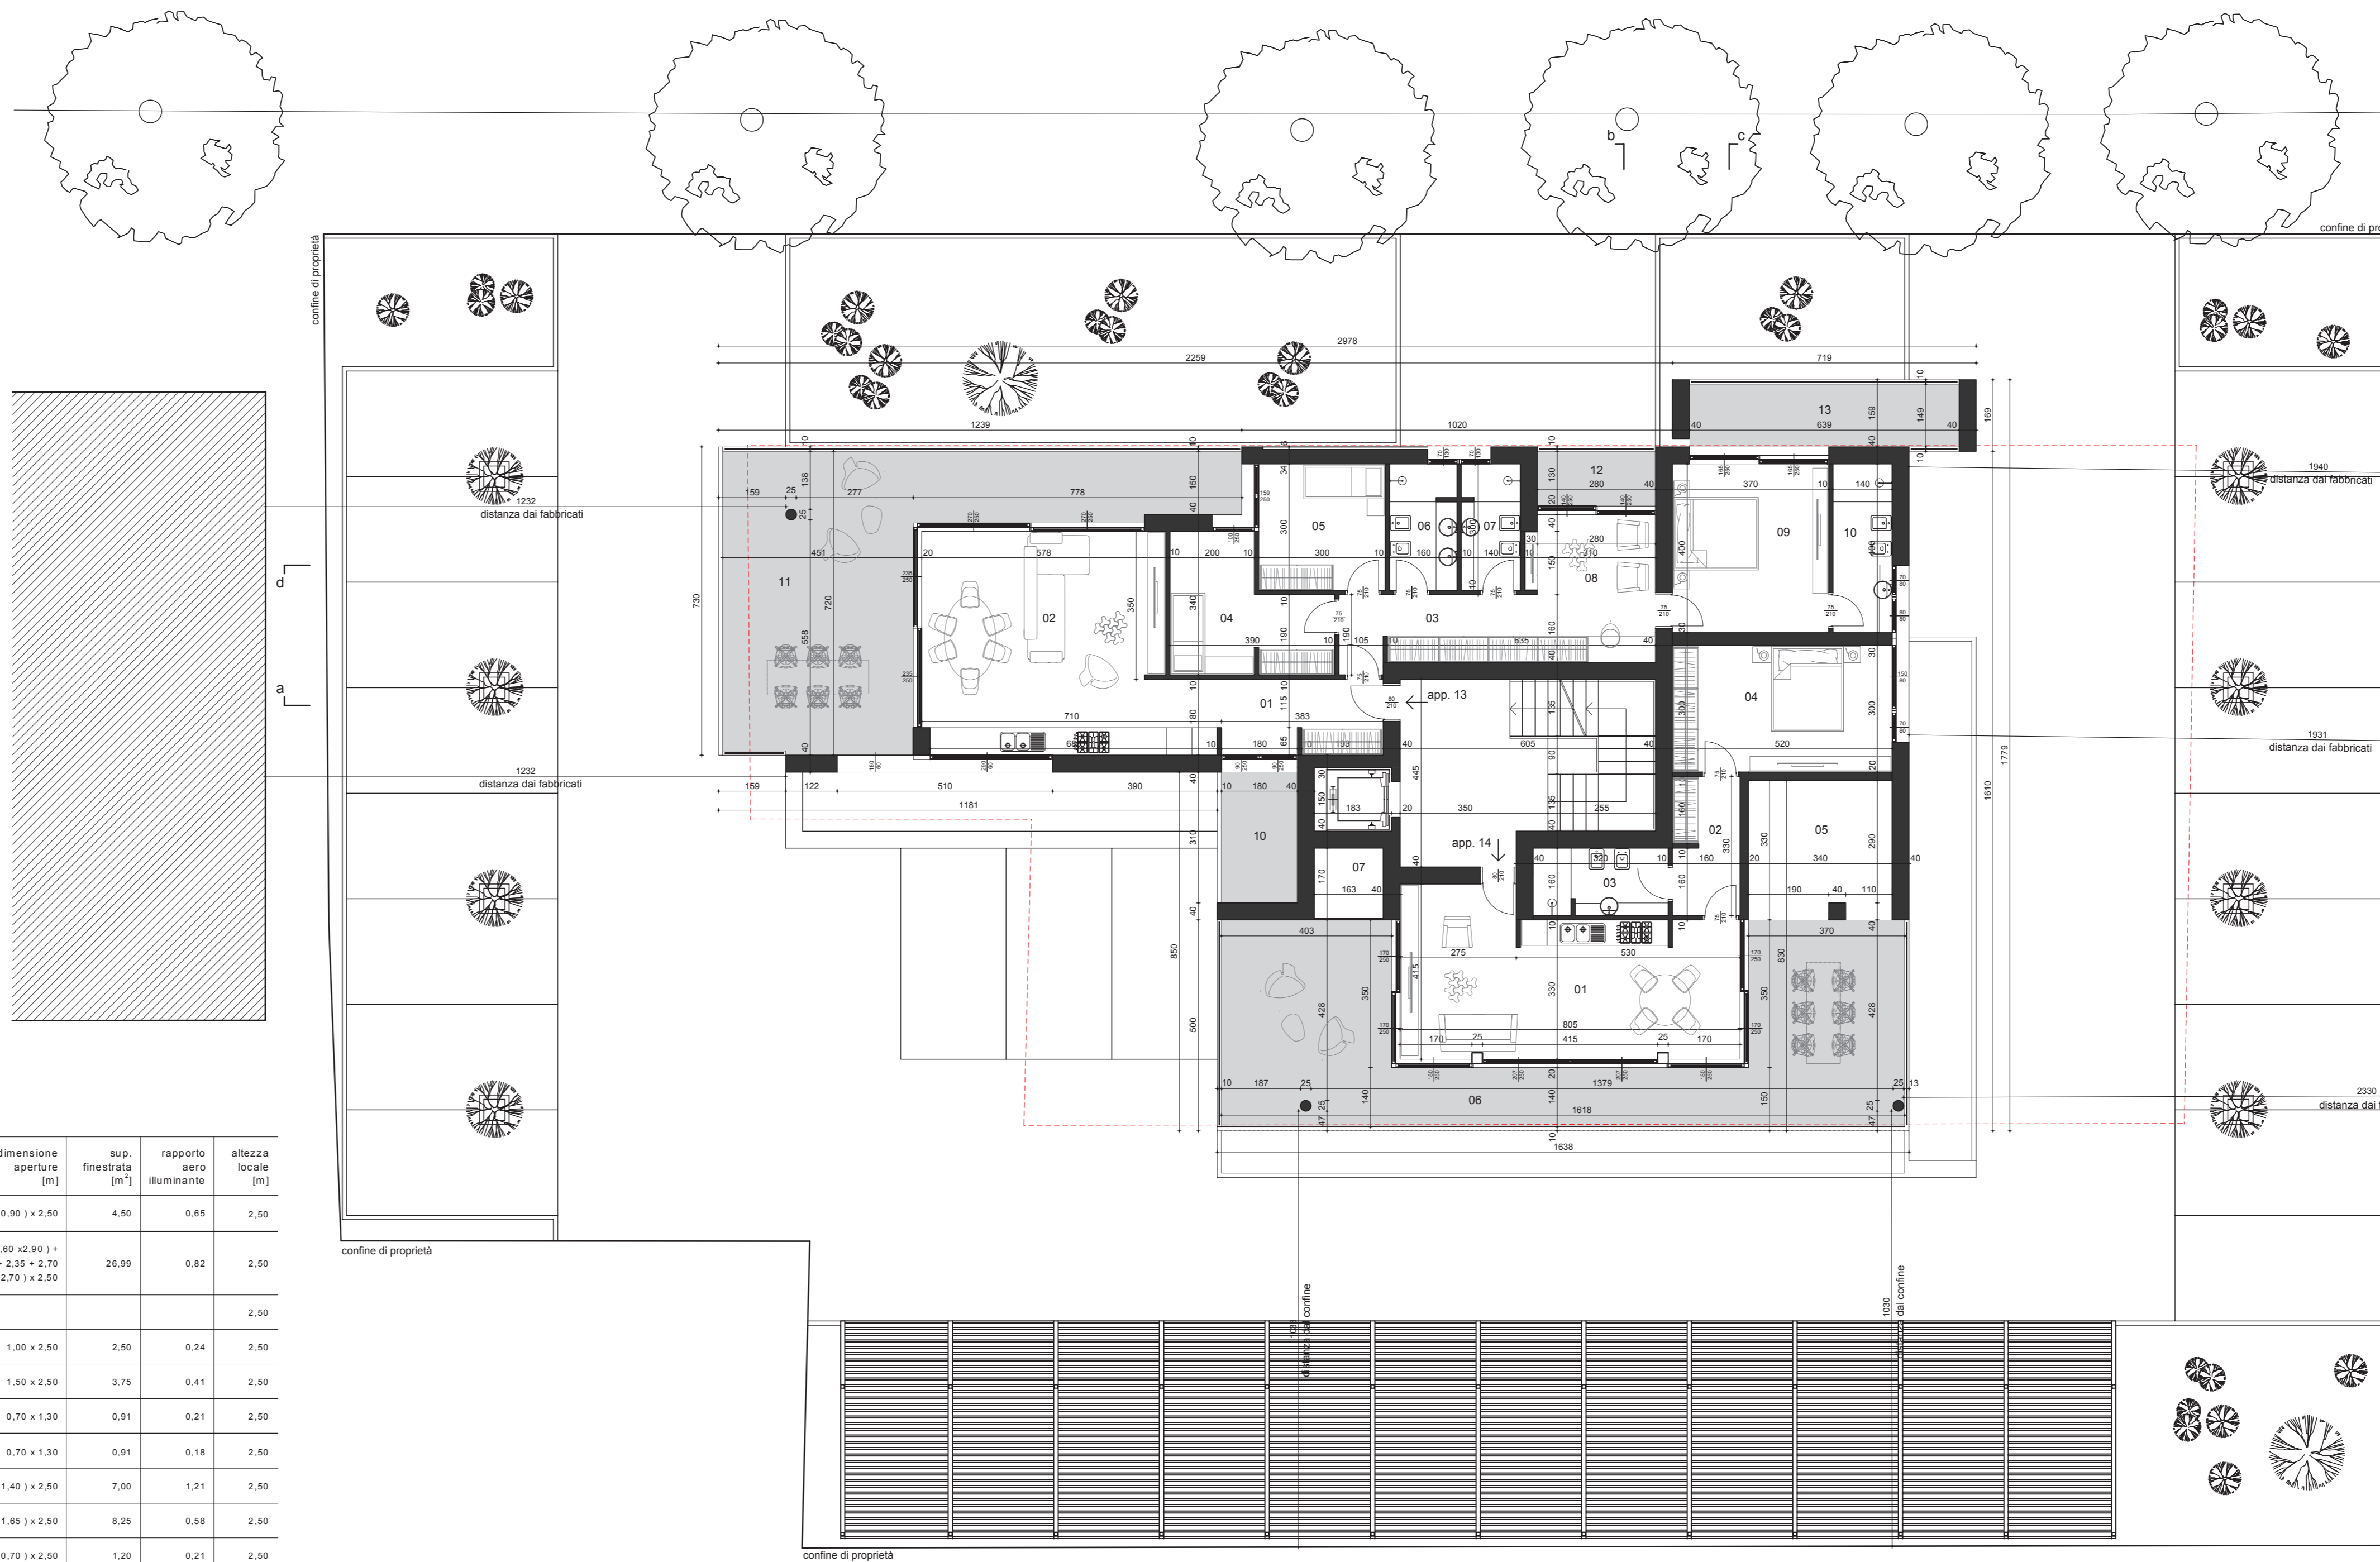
confine di proprietà
confine di pro
b
c
2978
2259
719
1239
1020
13
639
40
40
159
149
169
10
12
280
40
1232
distanza dai fabbricati
1940
distanza dai fabbricati
159
25
277
778
138
25
150
40
05
300
300
06
160
10
07
140
09
370
10
140
10
400
08
280
310
11
451
720
730
558
02
578
350
04
390
340
200
10
03
635
01
383
710
app. 13
605
04
520
300
1931
distanza dai fabbricati
1232
distanza dai fabbricati
159
122
510
390
1181
10
180
40
183
150
20
350
445
255
02
330
05
340
290
1610
1779
10
310
07
163
170
app. 14
03
160
160
190
40
110
370
850
403
275
530
01
415
330
805
170
25
25
170
415
350
428
830
350
428
500
10
187
25
1379
06
1618
140
150
25
13
2330
distanza dai f
1638
10
confine di proprietà
103
distanza dal confine
1030
distanza dal confine
confine di proprietà
d
a

| dimensione aperture [m] | sup. finestrata [m²] | rapporto aero illuminante | altezza locale [m] |
|---|---|---|---|
| 0,90 ) x 2,50 | 4,50 | 0,65 | 2,50 |
| ,60 x2,90 ) + - 2,35 + 2,70 2,70 ) x 2,50 | 26,99 | 0,82 | 2,50 |
| | | | 2,50 |
| 1,00 x 2,50 | 2,50 | 0,24 | 2,50 |
| 1,50 x 2,50 | 3,75 | 0,41 | 2,50 |
| 0,70 x 1,30 | 0,91 | 0,21 | 2,50 |
| 0,70 x 1,30 | 0,91 | 0,18 | 2,50 |
| 1,40 ) x 2,50 | 7,00 | 1,21 | 2,50 |
| 1,65 ) x 2,50 | 8,25 | 0,58 | 2,50 |
| 0,70 ) x 2,50 | 1,20 | 0,21 | 2,50 |